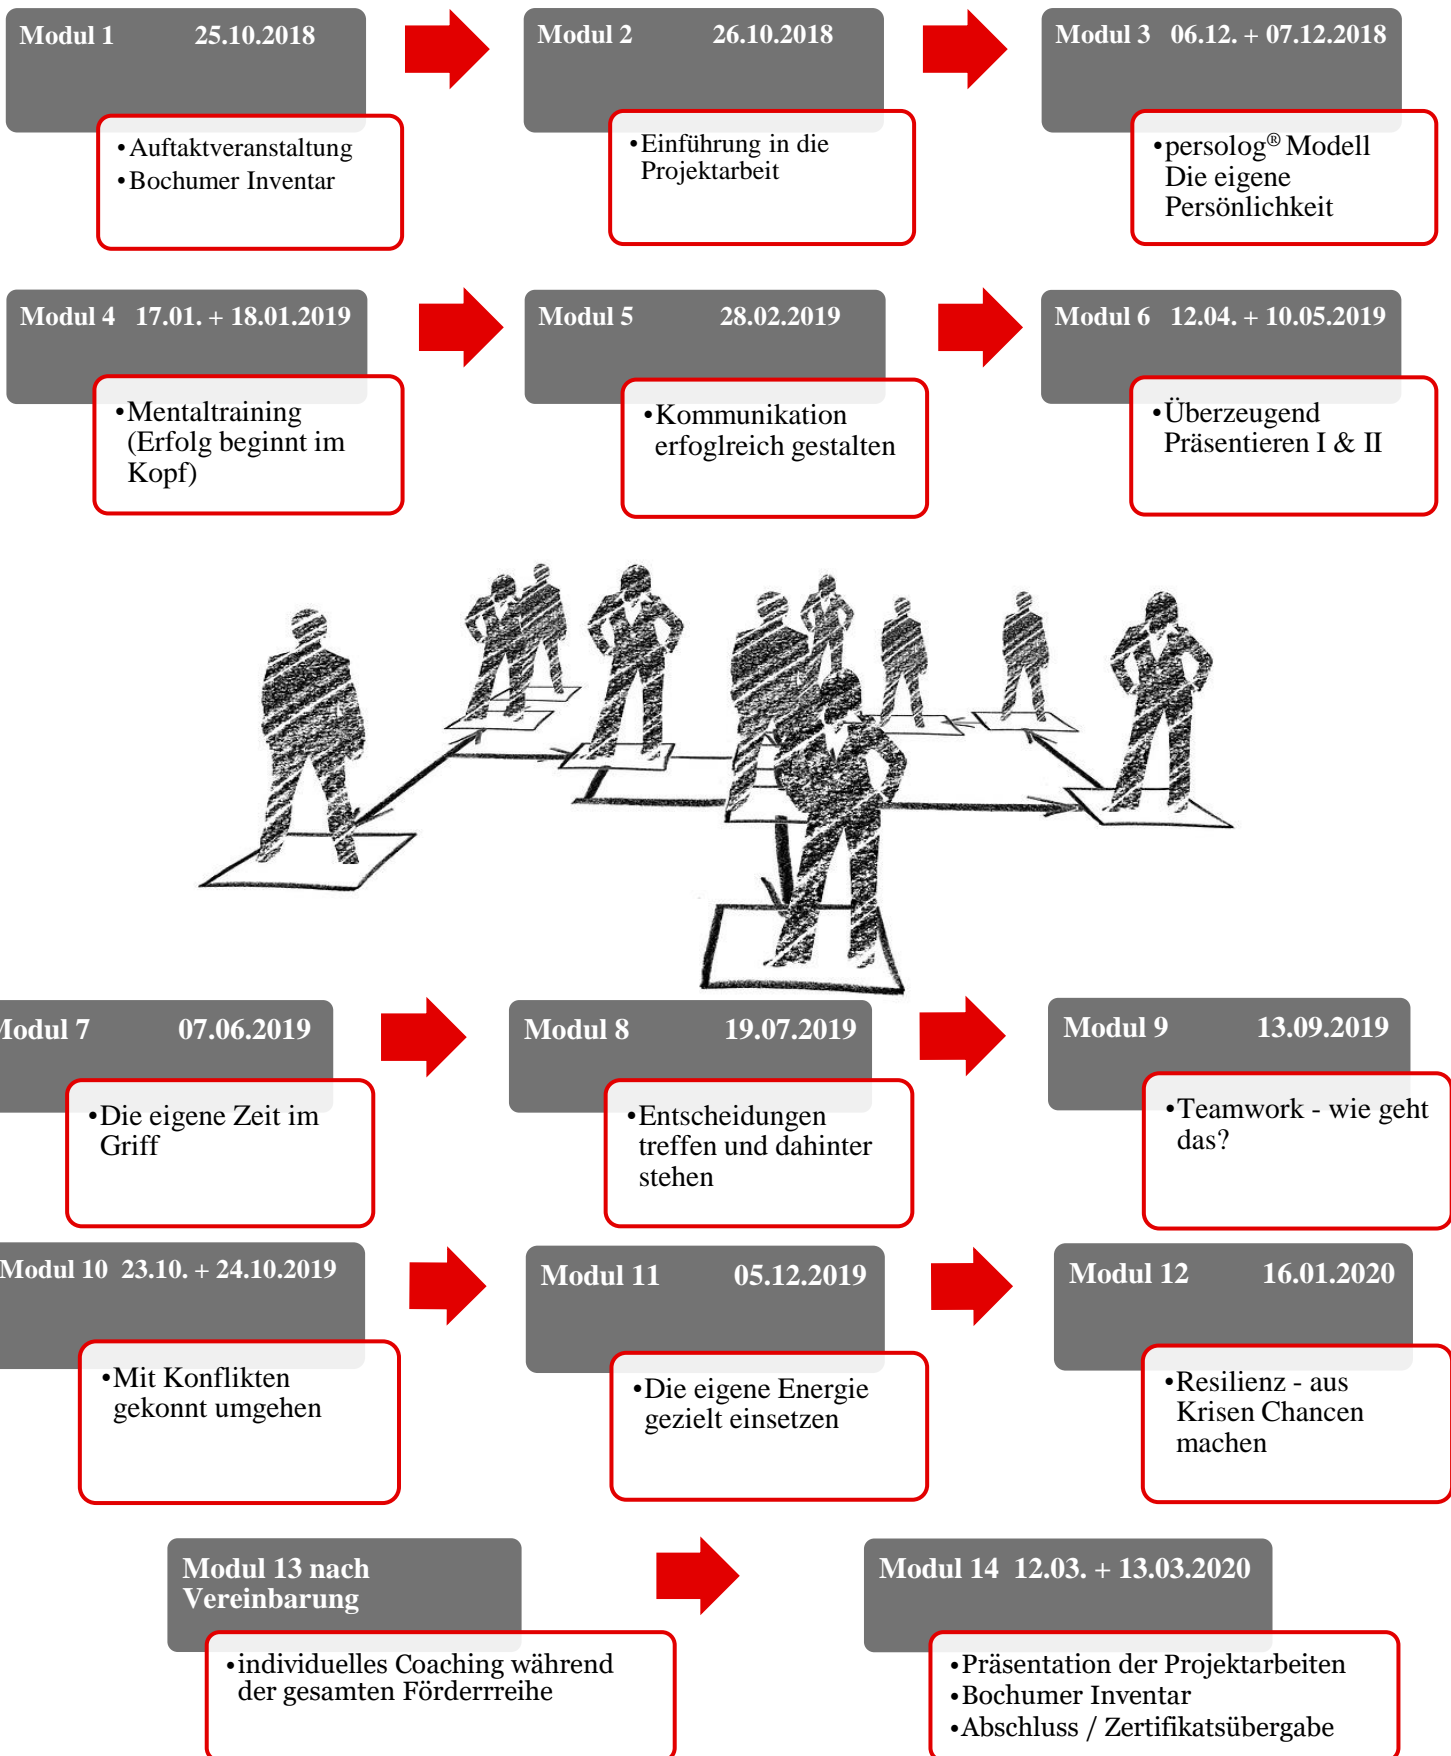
Modul 1 25.10.2018

• Auftaktveranstaltung
• Bochumer Inventar

Modul 2 26.10.2018

• Einführung in die Projektarbeit

Modul 3 06.12. + 07.12.2018

• persolog® Modell Die eigene Persönlichkeit

Modul 4 17.01. + 18.01.2019

• Mentaltraining (Erfolg beginnt im Kopf)

Modul 5 28.02.2019

• Kommunikation erfoglreich gestalten

Modul 6 12.04. + 10.05.2019

• Überzeugend Präsentieren I & II

odul 7 07.06.2019

• Die eigene Zeit im Griff

Modul 8 19.07.2019

• Entscheidungen treffen und dahinter stehen

Modul 9 13.09.2019

• Teamwork - wie geht das?

Modul 10 23.10. + 24.10.2019

• Mit Konflikten gekonnt umgehen

Modul 11 05.12.2019

• Die eigene Energie gezielt einsetzen

Modul 12 16.01.2020

• Resilienz - aus Krisen Chancen machen

Modul 13 nach Vereinbarung

• individuelles Coaching während der gesamten Förderrreihe

Modul 14 12.03. + 13.03.2020

• Präsentation der Projektarbeiten
• Bochumer Inventar
• Abschluss / Zertifikatsübergabe